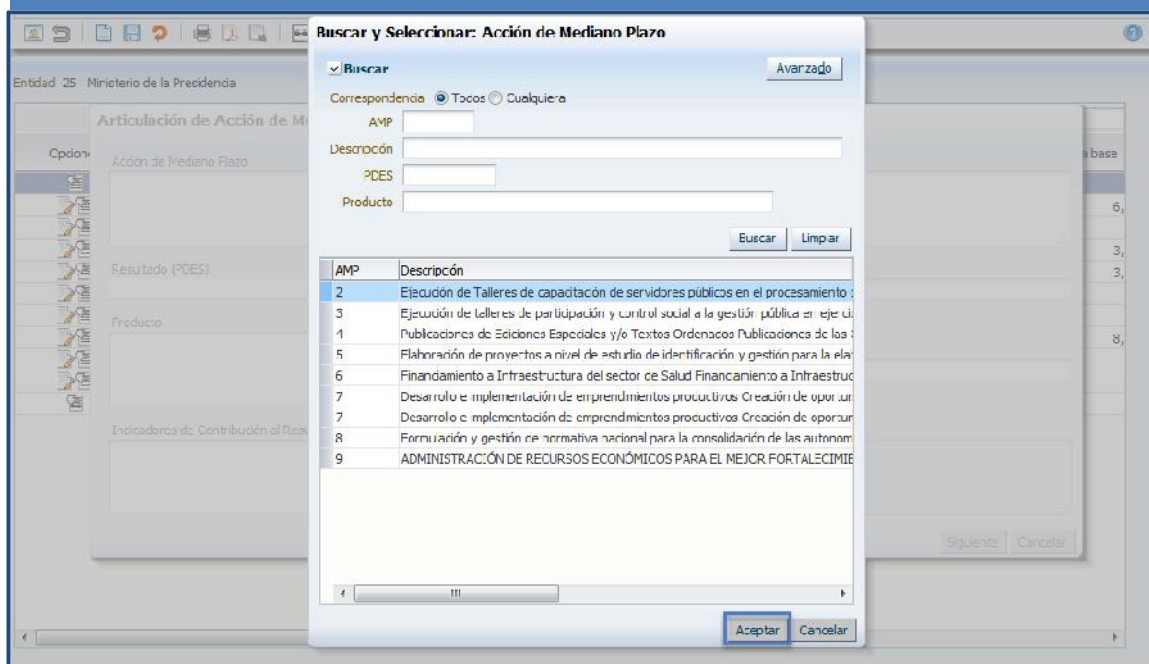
Buscar y Seleccionar: Acción de Mediano Plazo

Entidad 25 Ministerio de la Presidencia

Articulación de Acción de M

Opcion

Acción de Mediano Plazo

Resultado (PDES)

Producto

Indicadores de Contribución al Resu

base

6,

3,

3,

8,

Siguiente Cancelar

Buscar

Avanzado

Correspondencia Todos Cualquiera

AMP

Descripción

PDES

Producto

Buscar Limpiar

| AMP | Descripción |
|---|---|
| 2 | Ejecución de Talleres de capacitación de servidores públicos en el procesamiento |
| 3 | Ejecución de talleres de participación y control social a la gestión pública en eje ci |
| 4 | Publicaciones de Ediciones Especiales y/o Textos Ordenados Publicaciones de las |
| 5 | Elaboración de proyectos a nivel de estudio de identificación y gestión para la ela |
| 6 | Financiamiento a Infraestructura del sector de Salud Financiamiento a Infraestruc |
| 7 | Desarrollo e implementación de emprendimientos productivos Creación de oportun |
| 7 | Desarrollo e implementación de emprendimientos productivos Creación de oportun |
| 8 | Formulación y gestión de normativa nacional para la consolidación de las autonom |
| 9 | ADMINISTRACIÓN DE RECURSOS ECONÓMICOS PARA EL MEJOR FORTALECIMIE |

Aceptar Cancelar